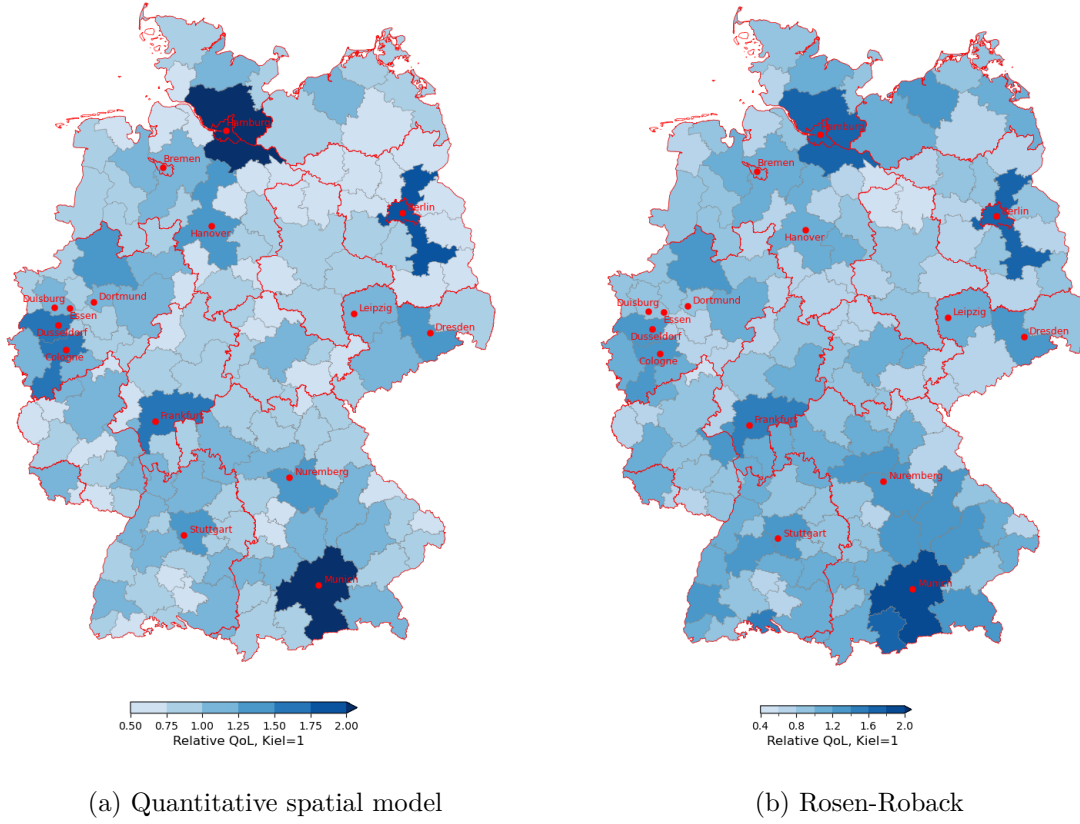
Hamburg
Bremen
Berlin
Hanover
Duisburg
Dortmund
Essen
Dusseldorf
Cologne
Leipzig
Dresden
Frankfurt
Nuremberg
Stuttgart
Munich

0.50 0.75 1.00 1.25 1.50 1.75 2.00
Relative QoL, Kiel=1

(a) Quantitative spatial model

Hamburg
Bremen
Berlin
Hanover
Duisburg
Dortmund
Essen
Dusseldorf
Cologne
Leipzig
Dresden
Frankfurt
Nuremberg
Stuttgart
Munich

0.4 0.8 1.2 1.6 2.0
Relative QoL, Kiel=1

(b) Rosen-Roback